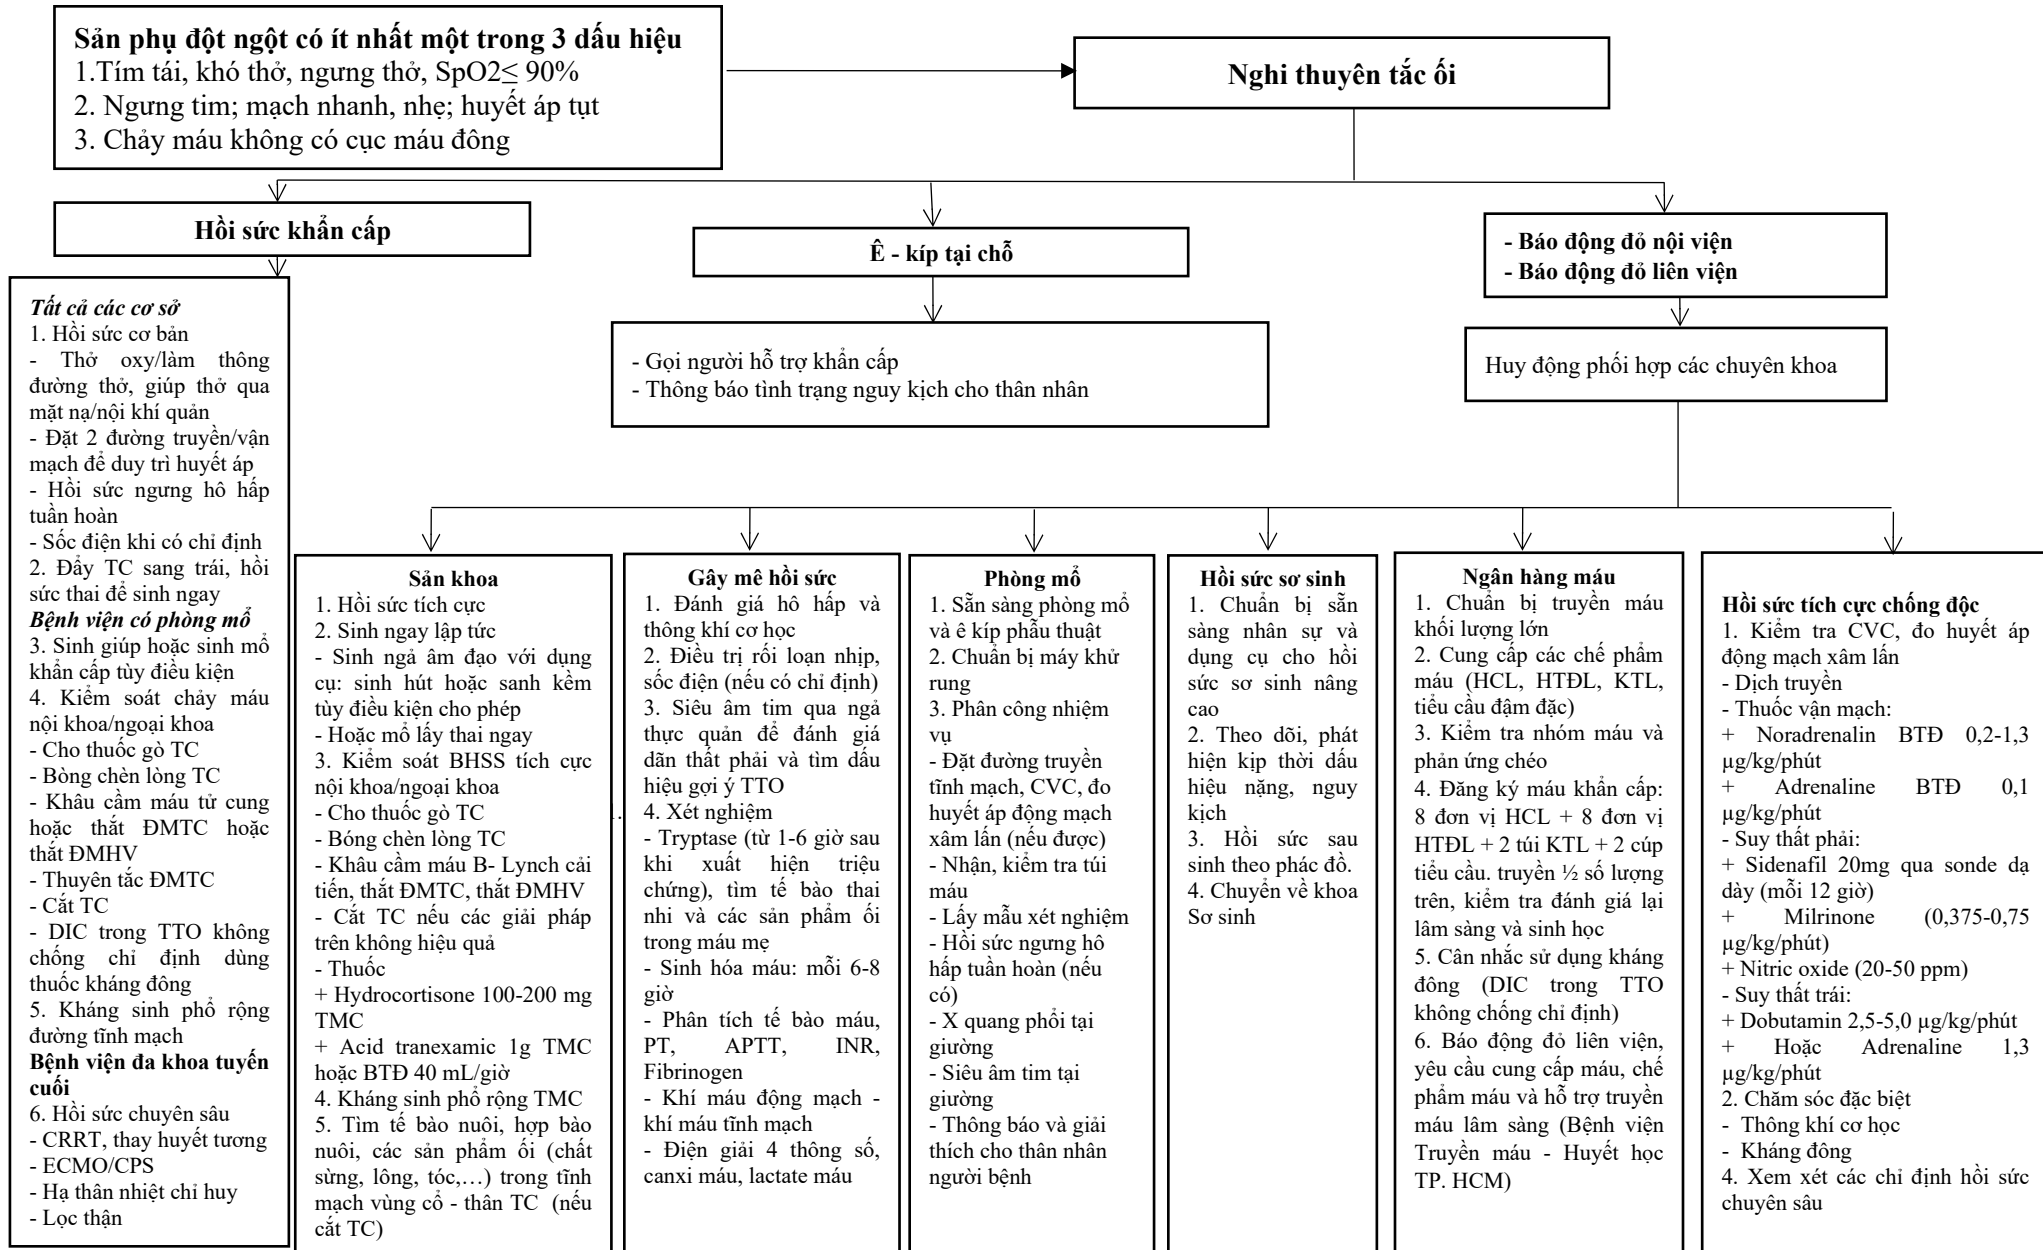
Sản phụ đột ngột có ít nhất một trong 3 dấu hiệu
1.Tím tái, khó thở, ngưng thở, SpO2$\leq$ 90%
2. Ngưng tim; mạch nhanh, nhẹ; huyết áp tụt
3. Chảy máu không có cục máu đông

Nghi thuyên tắc ối

Hồi sức khẩn cấp

Ê - kíp tại chỗ

- Báo động đỏ nội viện
- Báo động đỏ liên viện

Tất cả các cơ sở
1. Hồi sức cơ bản
- Thở oxy/làm thông đường thở, giúp thở qua mặt nạ/nội khí quản
- Đặt 2 đường truyền/vận mạch để duy trì huyết áp
- Hồi sức ngưng hô hấp tuần hoàn
- Sốc điện khi có chỉ định
2. Đẩy TC sang trái, hồi sức thai để sinh ngay
Bệnh viện có phòng mổ
3. Sinh giúp hoặc sinh mổ khẩn cấp tùy điều kiện
4. Kiểm soát chảy máu nội khoa/ngoại khoa
- Cho thuốc gò TC
- Bóng chèn lòng TC
- Khâu cầm máu tử cung hoặc thắt ĐMTC hoặc thắt ĐMHV
- Thuyên tắc ĐMTC
- Cắt TC
- DIC trong TTO không chống chỉ định dùng thuốc kháng đông
5. Kháng sinh phổ rộng đường tĩnh mạch
Bệnh viện đa khoa tuyến cuối
6. Hồi sức chuyên sâu
- CRRT, thay huyết tương
- ECMO/CPS
- Hạ thân nhiệt chỉ huy
- Lọc thận

- Gọi người hỗ trợ khẩn cấp
- Thông báo tình trạng nguy kịch cho thân nhân

Huy động phối hợp các chuyên khoa

Sản khoa
1. Hồi sức tích cực
2. Sinh ngay lập tức
- Sinh ngả âm đạo với dụng cụ: sinh hút hoặc sanh kềm tùy điều kiện cho phép
- Hoặc mổ lấy thai ngay
3. Kiểm soát BHSS tích cực nội khoa/ngoại khoa
- Cho thuốc gò TC
- Bóng chèn lòng TC
- Khâu cầm máu B- Lynch cải tiến, thắt ĐMTC, thắt ĐMHV
- Cắt TC nếu các giải pháp trên không hiệu quả
- Thuốc
+ Hydrocortisone 100-200 mg TMC
+ Acid tranexamic 1g TMC hoặc BTĐ 40 mL/giờ
4. Kháng sinh phổ rộng TMC
5. Tìm tế bào nuôi, hợp bào nuôi, các sản phẩm ối (chất sừng, lông, tóc,…) trong tĩnh mạch vùng cổ - thân TC (nếu cắt TC)

Gây mê hồi sức
1. Đánh giá hô hấp và thông khí cơ học
2. Điều trị rối loạn nhịp, sốc điện (nếu có chỉ định)
3. Siêu âm tim qua ngả thực quản để đánh giá dãn thất phải và tìm dấu hiệu gợi ý TTO
4. Xét nghiệm
- Tryptase (từ 1-6 giờ sau khi xuất hiện triệu chứng), tìm tế bào thai nhi và các sản phẩm ối trong máu mẹ
- Sinh hóa máu: mỗi 6-8 giờ
- Phân tích tế bào máu, PT, APTT, INR, Fibrinogen
- Khí máu động mạch - khí máu tĩnh mạch
- Điện giải 4 thông số, canxi máu, lactate máu

Phòng mổ
1. Sẵn sàng phòng mổ và ê kíp phẫu thuật
2. Chuẩn bị máy khử rung
3. Phân công nhiệm vụ
- Đặt đường truyền tĩnh mạch, CVC, đo huyết áp động mạch xâm lấn (nếu được)
- Nhận, kiểm tra túi máu
- Lấy mẫu xét nghiệm
- Hồi sức ngưng hô hấp tuần hoàn (nếu có)
- X quang phổi tại giường
- Siêu âm tim tại giường
- Thông báo và giải thích cho thân nhân người bệnh

Hồi sức sơ sinh
1. Chuẩn bị sẵn sàng nhân sự và dụng cụ cho hồi sức sơ sinh nâng cao
2. Theo dõi, phát hiện kịp thời dấu hiệu nặng, nguy kịch
3. Hồi sức sau sinh theo phác đồ.
4. Chuyển về khoa Sơ sinh

Ngân hàng máu
1. Chuẩn bị truyền máu khối lượng lớn
2. Cung cấp các chế phẩm máu (HCL, HTĐL, KTL, tiểu cầu đậm đặc)
3. Kiểm tra nhóm máu và phản ứng chéo
4. Đăng ký máu khẩn cấp: 8 đơn vị HCL + 8 đơn vị HTĐL + 2 túi KTL + 2 cúp tiểu cầu. truyền ½ số lượng trên, kiểm tra đánh giá lại lâm sàng và sinh học
5. Cân nhắc sử dụng kháng đông (DIC trong TTO không chống chỉ định)
6. Báo động đỏ liên viện, yêu cầu cung cấp máu, chế phẩm máu và hỗ trợ truyền máu lâm sàng (Bệnh viện Truyền máu - Huyết học TP. HCM)

Hồi sức tích cực chống độc
1. Kiểm tra CVC, đo huyết áp động mạch xâm lấn
- Dịch truyền
- Thuốc vận mạch:
+ Noradrenalin BTĐ 0,2-1,3 µg/kg/phút
+ Adrenaline BTĐ 0,1 µg/kg/phút
- Suy thất phải:
+ Sidenafil 20mg qua sonde dạ dày (mỗi 12 giờ)
+ Milrinone (0,375-0,75 µg/kg/phút)
+ Nitric oxide (20-50 ppm)
- Suy thất trái:
+ Dobutamin 2,5-5,0 µg/kg/phút
+ Hoặc Adrenaline 1,3 µg/kg/phút
2. Chăm sóc đặc biệt
- Thông khí cơ học
- Kháng đông
4. Xem xét các chỉ định hồi sức chuyên sâu